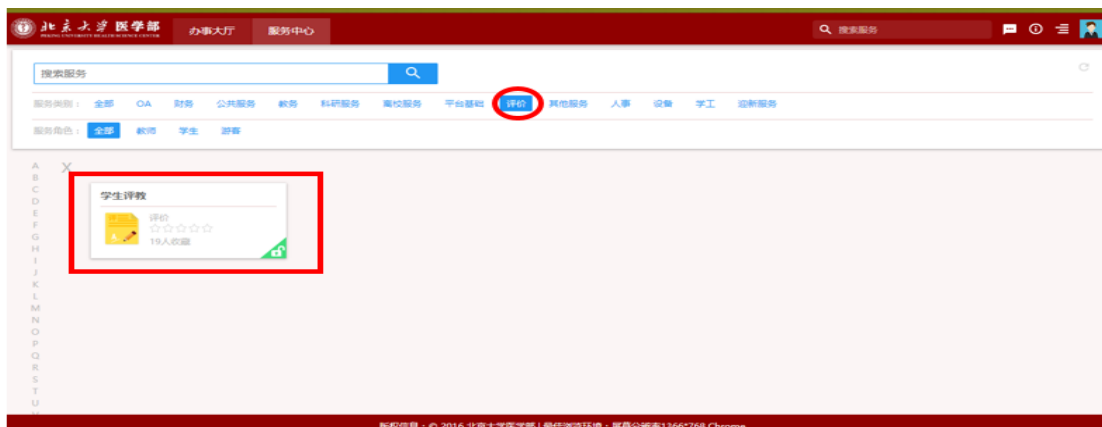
北京大学医学部
PEKING UNIVERSITY HEALTH SCIENCE CENTER

办事大厅 服务中心

搜索服务

搜索服务

服务类别： 全部 OA 财务 公共服务 教务 科研服务 离校服务 平台基础 评价 其他服务 人事 设备 学工 迎新服务

服务角色： 全部 教师 学生 游客

A B C D E F G H I J K L M N O P Q R S T U

X

学生评教
评价
☆☆☆☆☆
19人收藏

版权信息：© 2016 北京大学医学部 | 最佳浏览环境：屏幕分辨率1366*768 Chrome